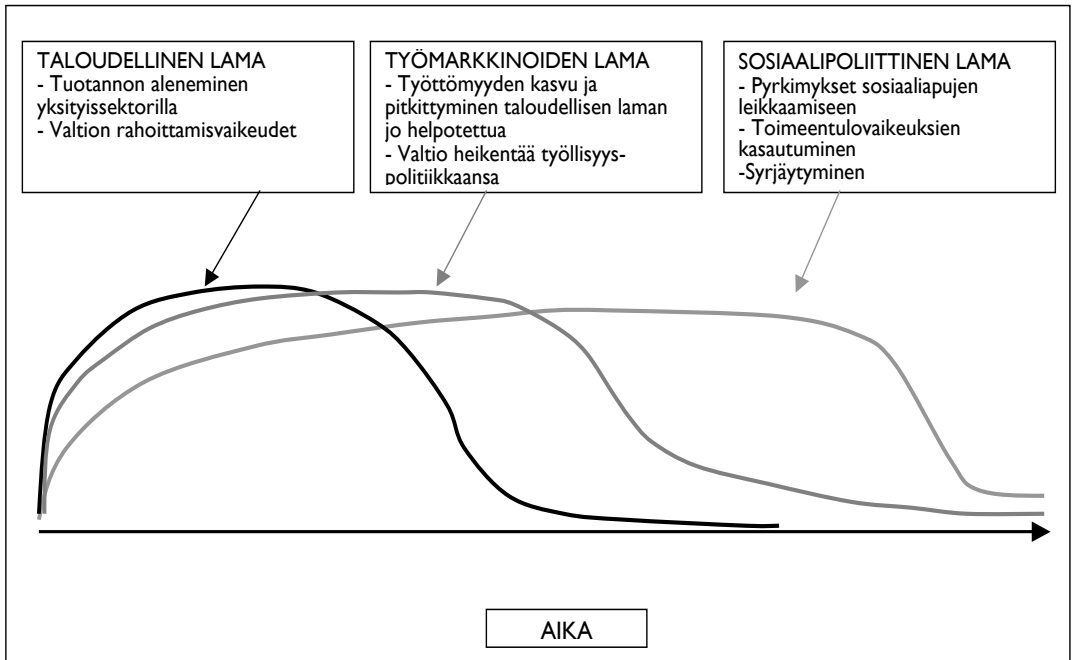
TALOUDELLINEN LAMA
- Tuotannon aleneminen yksityissektorilla
- Valtion rahoittamisvaikeudet

TYÖMARKKINOIDEN LAMA
- Työttömyyden kasvu ja pitkittyminen taloudellisen laman jo helpotettua
- Valtio heikentää työllisyyspolitiikkaansa

SOSIAALIPOLIITTINEN LAMA
- Pyrkimykset sosiaaliapujen leikkaamiseen
- Toimeentulovaikeuksien kasautuminen
-Syrjäytyminen

AIKA